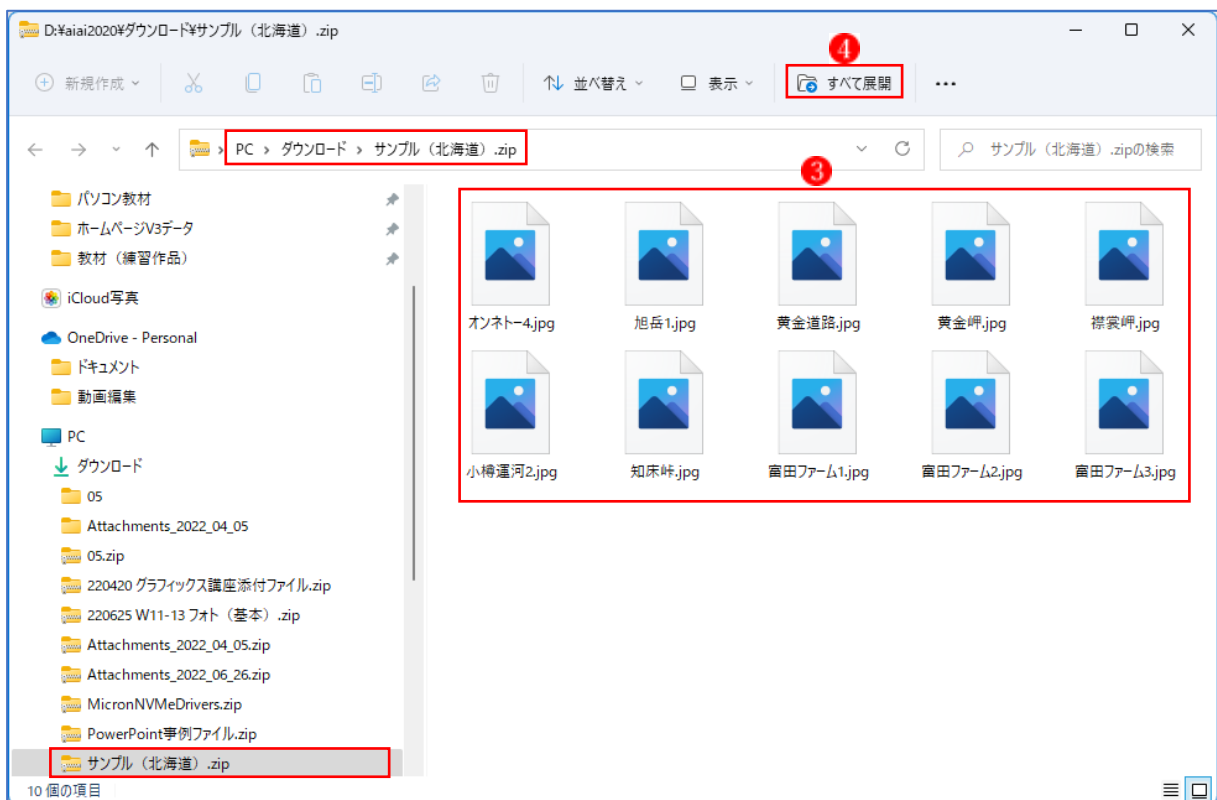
D:¥aiai2020¥ダウンロード¥サンプル（北海道）.zip

新規作成 並べ替え 表示 すべて展開 ...

❹

PC › ダウンロード › サンプル（北海道）.zip

サンプル（北海道）.zipの検索

❸

パソコン教材
ホームページV3データ
教材（練習作品）
iCloud写真
OneDrive - Personal
ドキュメント
動画編集
PC
ダウンロード
05
Attachments_2022_04_05
05.zip
220420 グラフィックス講座添付ファイル.zip
220625 W11-13 フォト（基本）.zip
Attachments_2022_04_05.zip
Attachments_2022_06_26.zip
MicronNVMeDrivers.zip
PowerPoint事例ファイル.zip
サンプル（北海道）.zip

オンネトー4.jpg
旭岳1.jpg
黄金道路.jpg
黄金岬.jpg
襟裳岬.jpg
小樽運河2.jpg
知床峠.jpg
富田ファーム1.jpg
富田ファーム2.jpg
富田ファーム3.jpg

10 個の項目